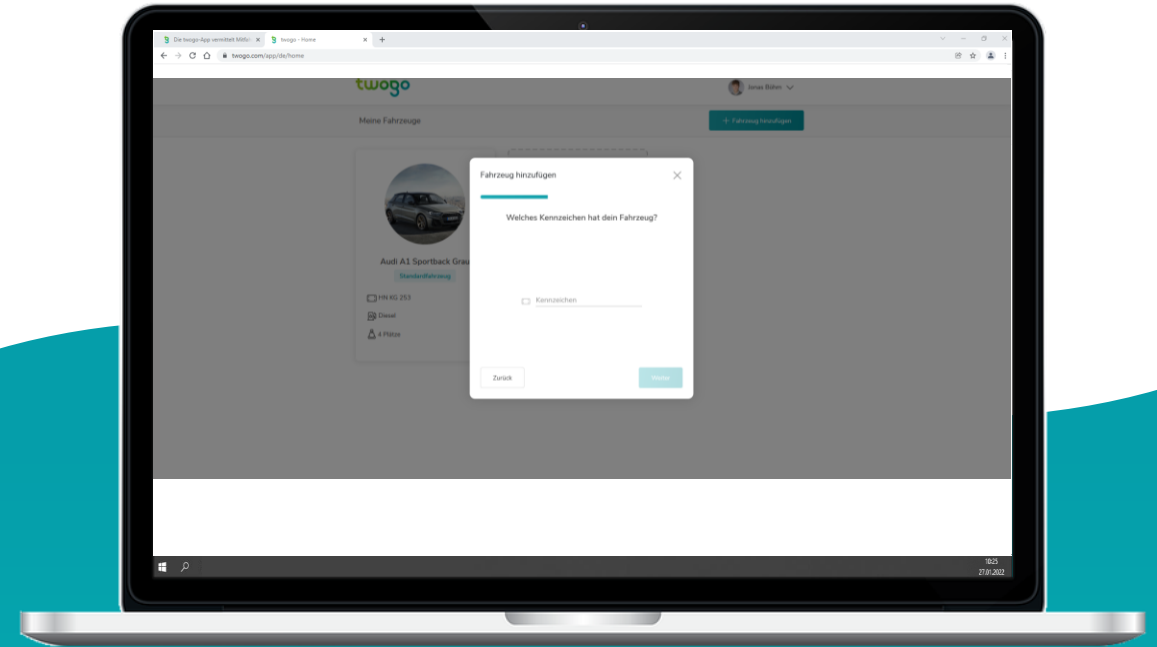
Die twogo-App vermittelt Mitfa ×
twogo - Home ×
+
twogo.com/app/de/home

twogo
Jonas Böhm

Meine Fahrzeuge
+ Fahrzeug hinzufügen

Audi A1 Sportback Grau
Standardfahrzeug
HN KG 253
Diesel
4 Plätze

Fahrzeug hinzufügen
Welches Kennzeichen hat dein Fahrzeug?
Kennzeichen
Zurück
Weiter

10:25
27.01.2022